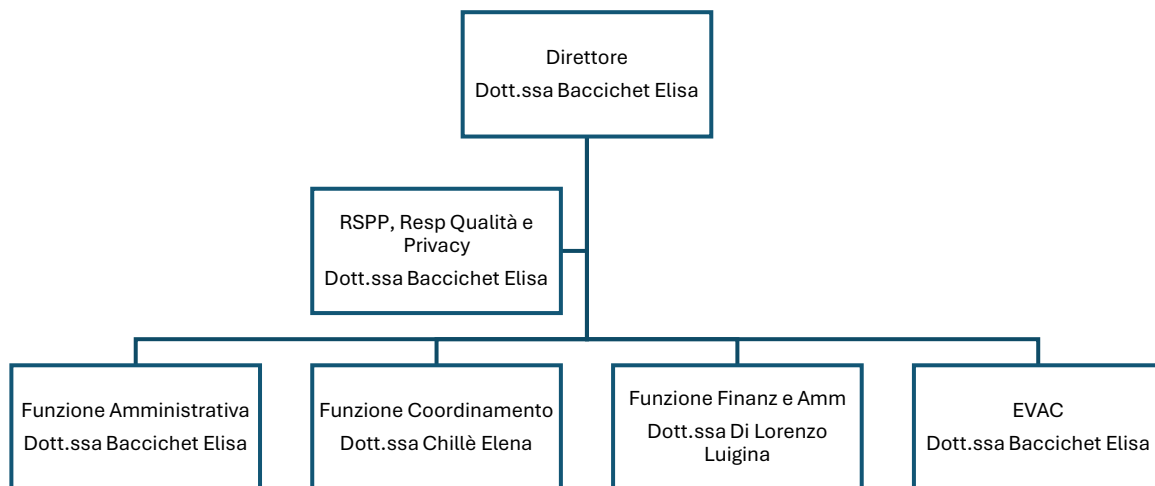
Direttore
Dott.ssa Baccichet Elisa

RSPP, Resp Qualità e Privacy
Dott.ssa Baccichet Elisa

Funzione Amministrativa
Dott.ssa Baccichet Elisa

Funzione Coordinamento
Dott.ssa Chillè Elena

Funzione Finanz e Amm
Dott.ssa Di Lorenzo Luigina

EVAC
Dott.ssa Baccichet Elisa